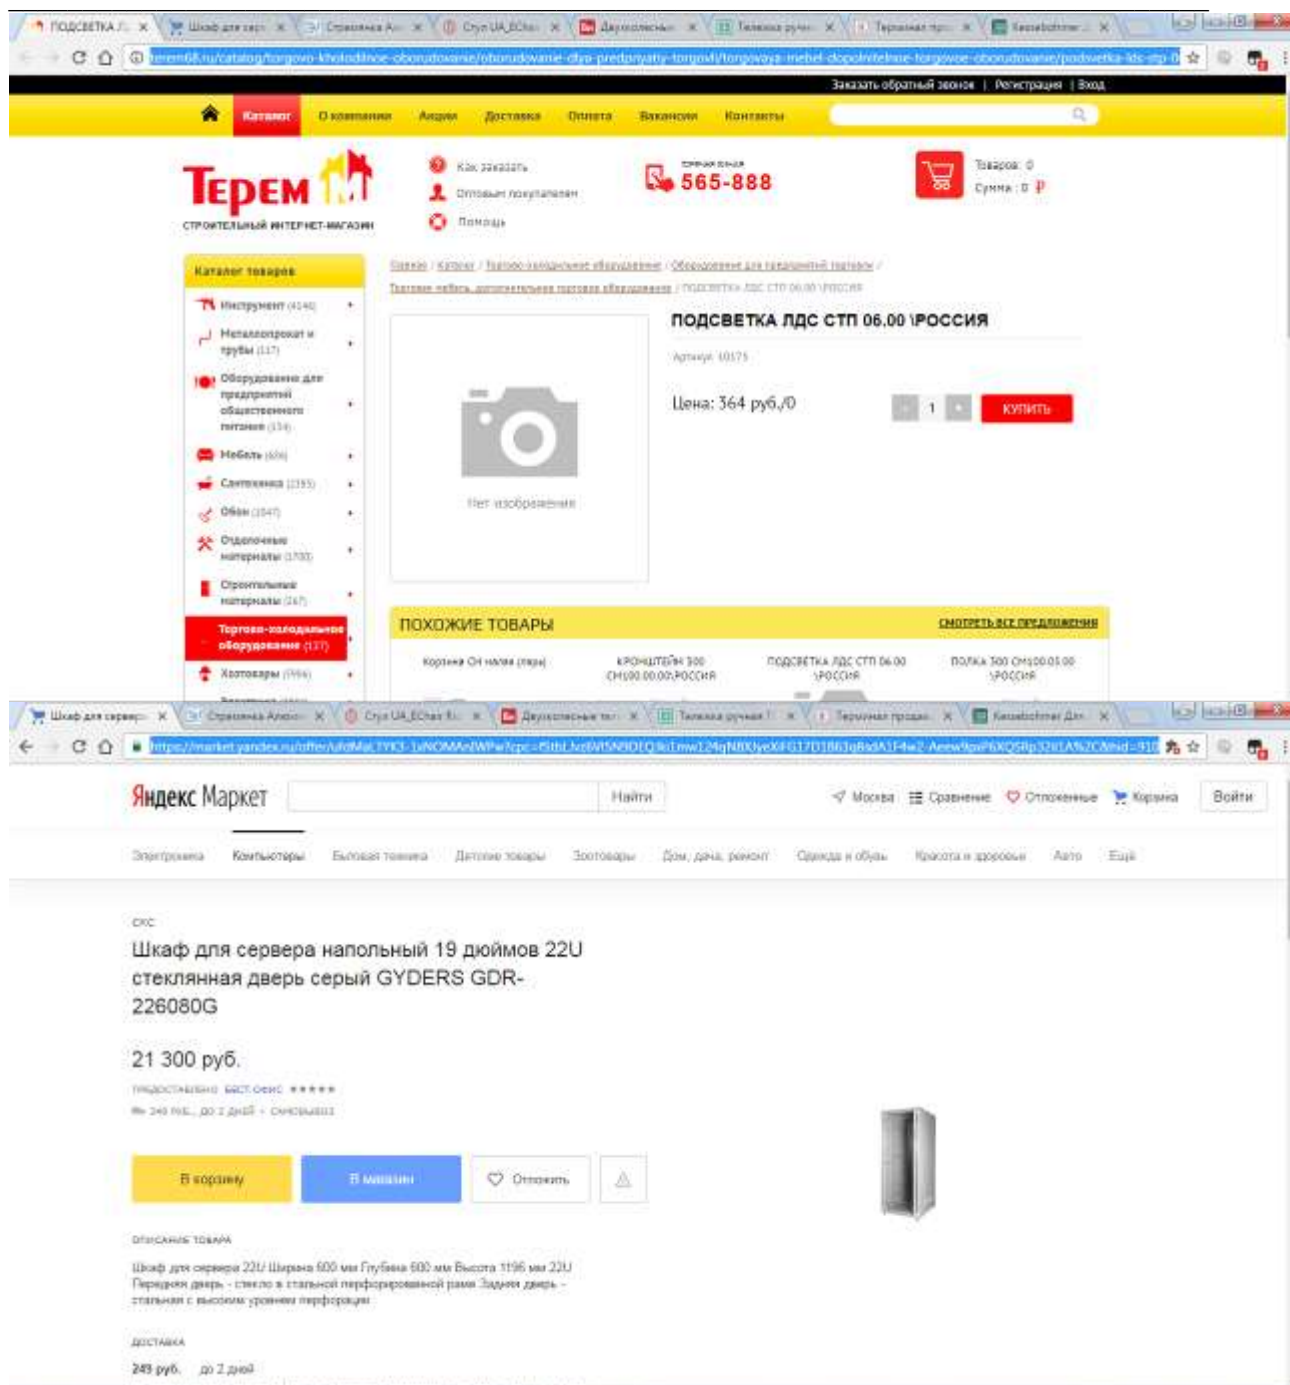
ПОДСВЕТКА Л... | Шкаф для серв... | Справочная А... | Стул UA_ECha... | Двухполосные... | Тележка ручн... | Термальная пр... | Kesselbohrer...

terem68.ru/catalog/torgovo-kholodilnoe-oborudovanie/oborudovanie-dlya-predpriyatiy-torgovli/torgovaya-mebel-dopolnitelnoe-torgovoe-oborudovanie/podsvetka-lds-stp-0

Заказать обратный звонок | Регистрация | Вход

Каталог | О компании | Акции | Доставка | Оплата | Вакансии | Контакты

Терем
СТРОИТЕЛЬНЫЙ ИНТЕРНЕТ-МАГАЗИН

Как заказать
Оптовым покупателям
Помощь

565-888

Товаров: 0
Сумма: 0 ₽

Каталог товаров
Инструмент (4140)
Металлопрокат и трубы (117)
Оборудование для предприятий общественного питания (134)
Мебель (...)
Сантехника (2355)
Обои (2047)
Отделочные материалы (1700)
Строительные материалы (267)
Торгово-холодильное оборудование (137)
Хозтовары (996)

Главная / Каталог / Торгово-холодильное оборудование / Оборудование для предприятий торговли / Торговая мебель, дополнительное торговое оборудование / ПОДСВЕТКА ЛДС СТП 06.00 \РОССИЯ

ПОДСВЕТКА ЛДС СТП 06.00 \РОССИЯ

Артикул: 10173

Нет изображения

Цена: 364 руб./0

1

КУПИТЬ

ПОХОЖИЕ ТОВАРЫ
СМОТРЕТЬ ВСЕ ПРЕДЛОЖЕНИЯ

Корзина ОН малая (пара)
КРОНШТЕЙН 300 СМ100.00.00\РОССИЯ
ПОДСВЕТКА ЛДС СТП 06.00 \РОССИЯ
ПОЛКА 300 СМ100.05.00 \РОССИЯ

Шкаф для сервер... | Справочная Анало... | Стул UA_ECha... | Двухполосные те... | Тележка ручная Т... | Термальная продаж... | Kesselbohrer Дл...

https://market.yandex.ru/offer/ufdMaLTYK3-1eNOMAnlWPw?cpc=f5thLJvz6W5N9DEQ9kEmw12HqN8XJyeXFG17D1B63gBsdA1F4w2-AeewYgxP6XQSRp32tiLA%2C&hid=910

Яндекс Маркет | Найти | Москва | Сравнение | Отложенные | Корзина | Войти

Электроника | Компьютеры | Бытовая техника | Детские товары | Зоотовары | Дом, дача, ремонт | Одежда и обувь | Красота и здоровье | Авто | Ещё

СКС

Шкаф для сервера напольный 19 дюймов 22U стеклянная дверь серый GYDERS GDR-226080G

21 300 руб.

ПРЕДОСТАВЛЕНО БЕСТ ОФИС ★★★★★
249 руб., до 2 дней • самовывоз

В корзину | В магазин | Отложить

ОПИСАНИЕ ТОВАРА

Шкаф для сервера 22U Ширина 600 мм Глубина 800 мм Высота 1196 мм 22U Передняя дверь - стекло в стальной перфорированной раме Задняя дверь - стальная с высоким уровнем перфорации

ДОСТАВКА

249 руб. до 2 дней